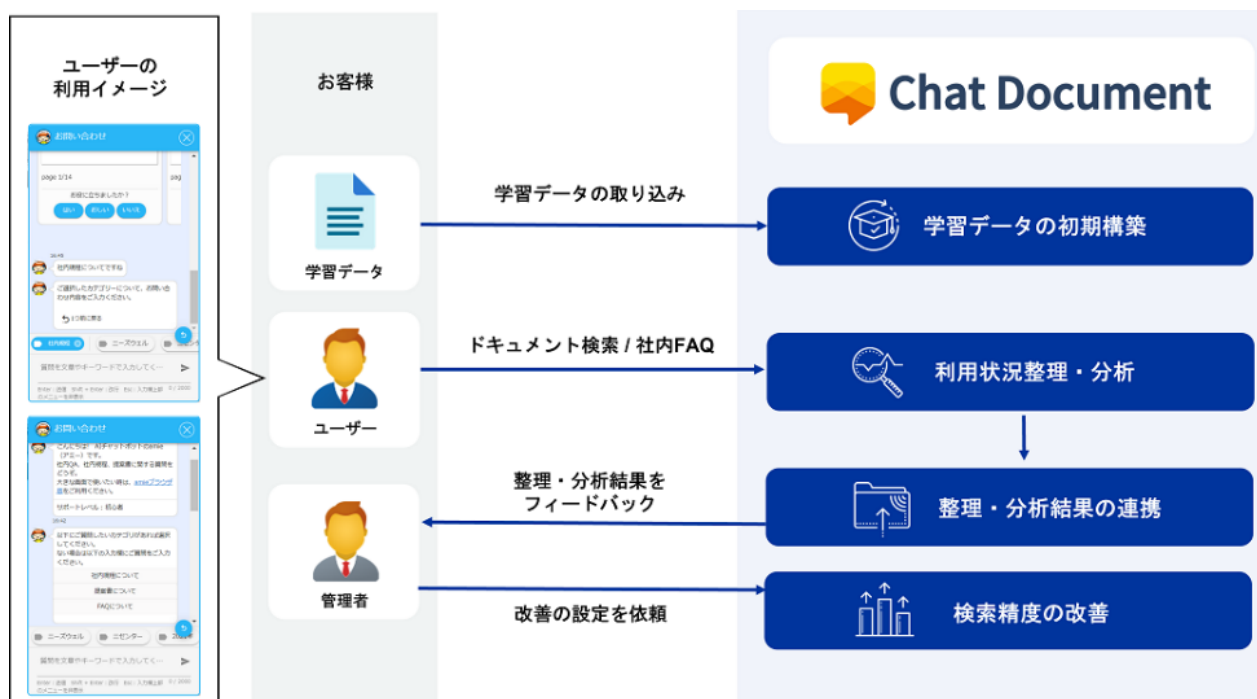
ユーザーの
利用イメージ

お問い合わせ

page 1/14

お役に立ちましたか？

はい　まあまあ　いいえ

社内規程についてですね

ご選択いただいたカテゴリーについて、お問い合わせ内容をご入力ください。

1つ前に戻る

社内規程　ニーズウェル

質問を文章やキーワードで入力してくー

お問い合わせ

こんにちは！ AIチャットボットのarne（アニー）です。
社内QA、社内規程、提案書に関する質問をどうぞ。
大きな画面で使いたい時は、arneブラウザ版をご利用ください。

サポートレベル：初心者

以下にご質問したいカテゴリがあれば選択してください。
ない場合は以下の入力欄にご質問をご入力ください。

社内規程について

提案書について

FAQについて

ニーズウェル　ニセンター

質問を文章やキーワードで入力してくー

お客様

学習データ

ユーザー

管理者

Chat Document

学習データの取り込み

学習データの初期構築

ドキュメント検索 / 社内FAQ

利用状況整理・分析

整理・分析結果を
フィードバック

整理・分析結果の連携

改善の設定を依頼

検索精度の改善